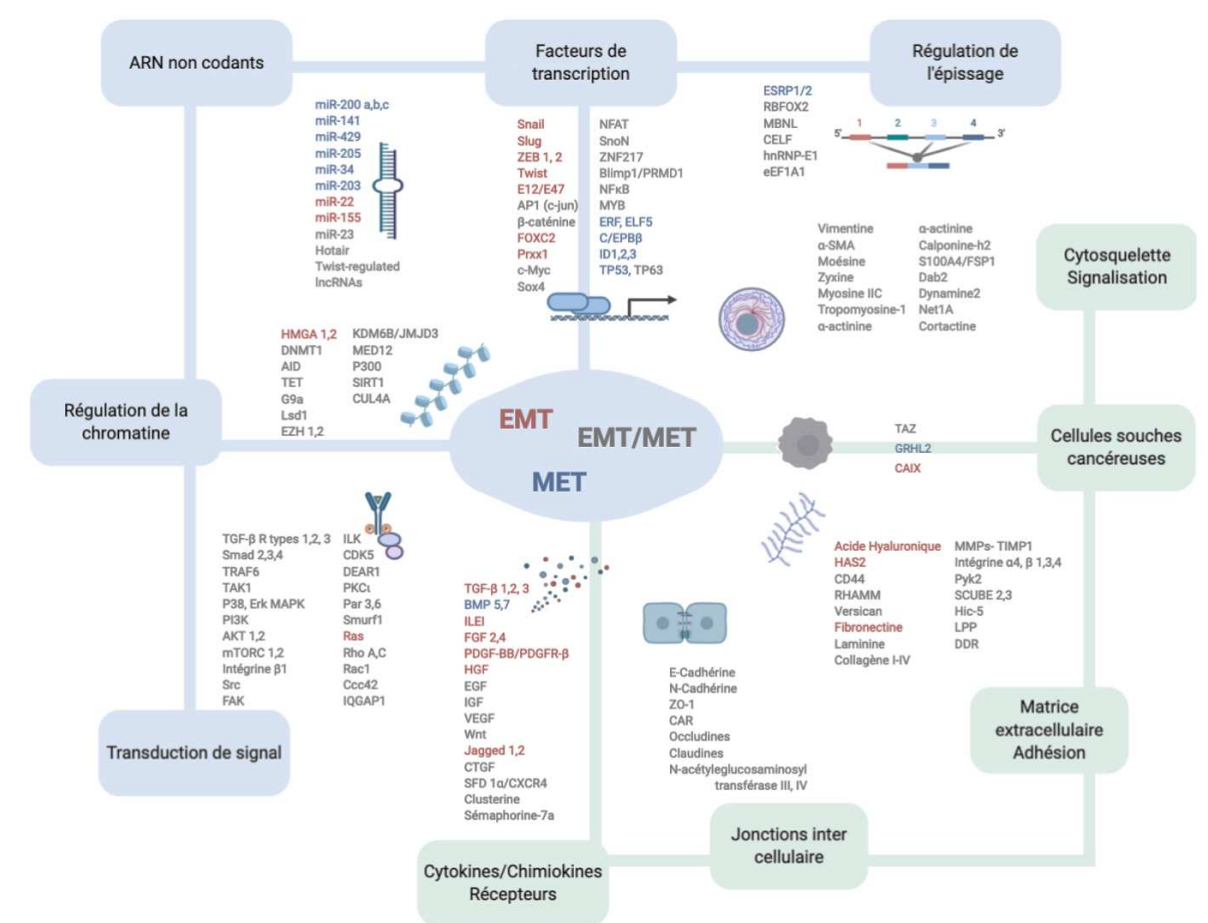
ARN non codants

Facteurs de transcription

Régulation de l'épissage

miR-200 a,b,c
miR-141
miR-429
miR-205
miR-34
miR-203
miR-22
miR-155
miR-23
Hotair
Twist-regulated
lncRNAs

Snail
Slug
ZEB 1, 2
Twist
E12/E47
AP1 (c-jun)
β-caténine
FOXC2
Prxx1
c-Myc
Sox4

NFAT
SnoN
ZNF217
Blimp1/PRMD1
NFκB
MYB
ERF, ELF5
C/EPBβ
ID1,2,3
TP53, TP63

ESRP1/2
RBFOX2
MBNL
CELF
hnRNP-E1
eEF1A1

5' 1 2 3 4 3'

Vimentine
α-SMA
Moésine
Zyxine
Myosine IIC
Tropomyosine-1
α-actinine

α-actinine
Calponine-h2
S100A4/FSP1
Dab2
Dynamine2
Net1A
Cortactine

Cytosquelette Signalisation

HMGA 1,2
DNMT1
AID
TET
G9a
Lsd1
EZH 1,2

KDM6B/JMJD3
MED12
P300
SIRT1
CUL4A

Régulation de la chromatine

EMT
EMT/MET
MET

TAZ
GRHL2
CAIX

Cellules souches cancéreuses

TGF-β R types 1,2, 3
Smad 2,3,4
TRAF6
TAK1
P38, Erk MAPK
PI3K
AKT 1,2
mTORC 1,2
Intégrine β1
Src
FAK

ILK
CDK5
DEAR1
PKCι
Par 3,6
Smurf1
Ras
Rho A,C
Rac1
Ccc42
IQGAP1

TGF-β 1,2, 3
BMP 5,7
ILEI
FGF 2,4
PDGF-BB/PDGFR-β
HGF
EGF
IGF
VEGF
Wnt
Jagged 1,2
CTGF
SFD 1α/CXCR4
Clusterine
Sémaphorine-7a

Acide Hyaluronique
HAS2
CD44
RHAMM
Versican
Fibronectine
Laminine
Collagène I-IV

MMPs- TIMP1
Intégrine α4, β 1,3,4
Pyk2
SCUBE 2,3
Hic-5
LPP
DDR

E-Cadhérine
N-Cadhérine
ZO-1
CAR
Occludines
Claudines
N-acétylglucosaminosyl transférase III, IV

Matrice extracellulaire Adhésion

Transduction de signal

Jonctions inter cellulaire

Cytokines/Chimiokines Récepteurs